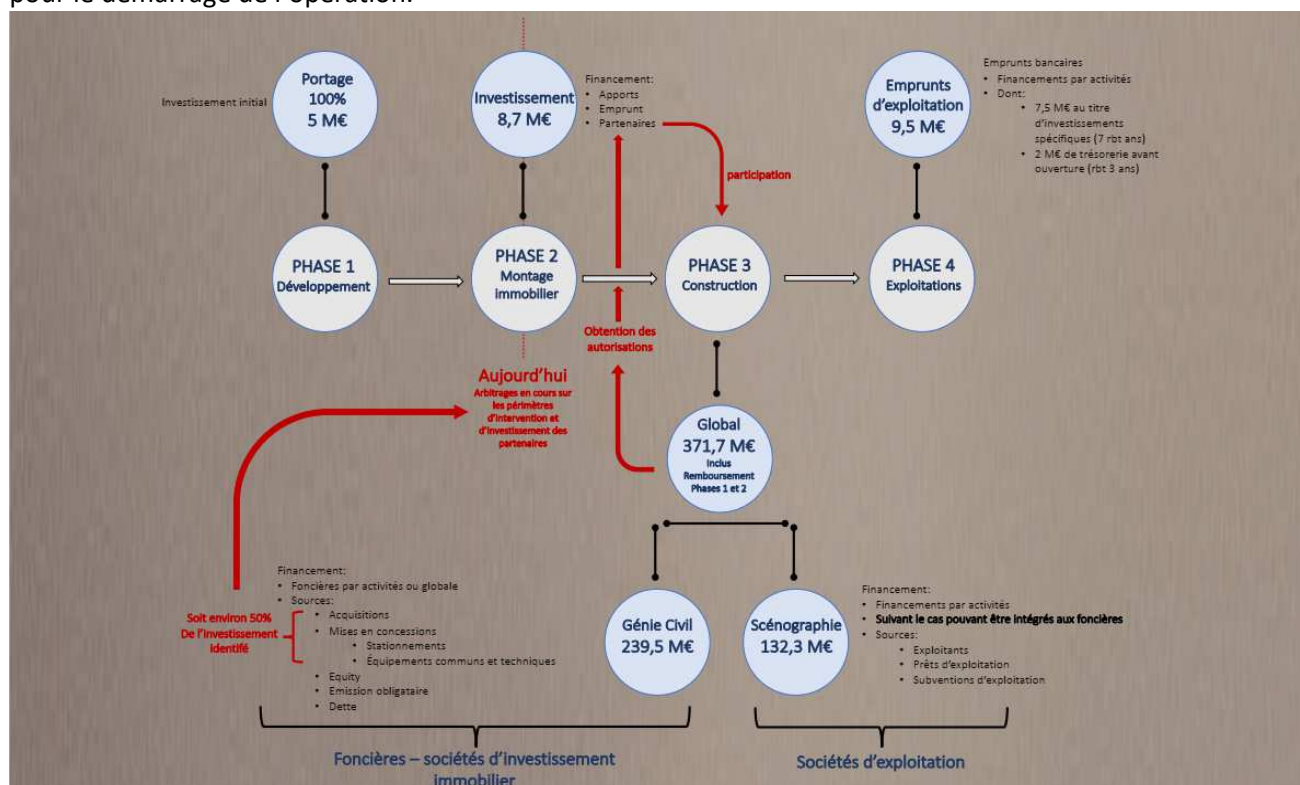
pour le démarrage de l'opération.

Investissement initial

Portage
100%
5 M€

Investissement
8,7 M€

Financement:
• Apports
• Emprunt
• Partenaires

participation

Emprunts d'exploitation
9,5 M€

Emprunts bancaires
• Financements par activités
• Dont:
• 7,5 M€ au titre d'investissements spécifiques (7 rbt ans)
• 2 M€ de trésorerie avant ouverture (rbt 3 ans)

PHASE 1
Développement

PHASE 2
Montage immobilier

PHASE 3
Construction

PHASE 4
Exploitations

Obtention des autorisations

Aujourd'hui
Arbitrages en cours sur les périmètres d'intervention et d'investissement des partenaires

Global
371,7 M€
Inclus Remboursement Phases 1 et 2

Financement:
• Foncières par activités ou globale
• Sources:
• Acquisitions
• Mises en concessions
• Stationnements
• Équipements communs et techniques
• Equity
• Emission obligataire
• Dette

Soit environ 50% De l'investissement identifié

Génie Civil
239,5 M€

Scénographie
132,3 M€

Financement:
• Financements par activités
• Suivant le cas pouvant être intégrés aux foncières
• Sources:
• Exploitants
• Prêts d'exploitation
• Subventions d'exploitation

Foncières – sociétés d'investissement immobilier

Sociétés d'exploitation